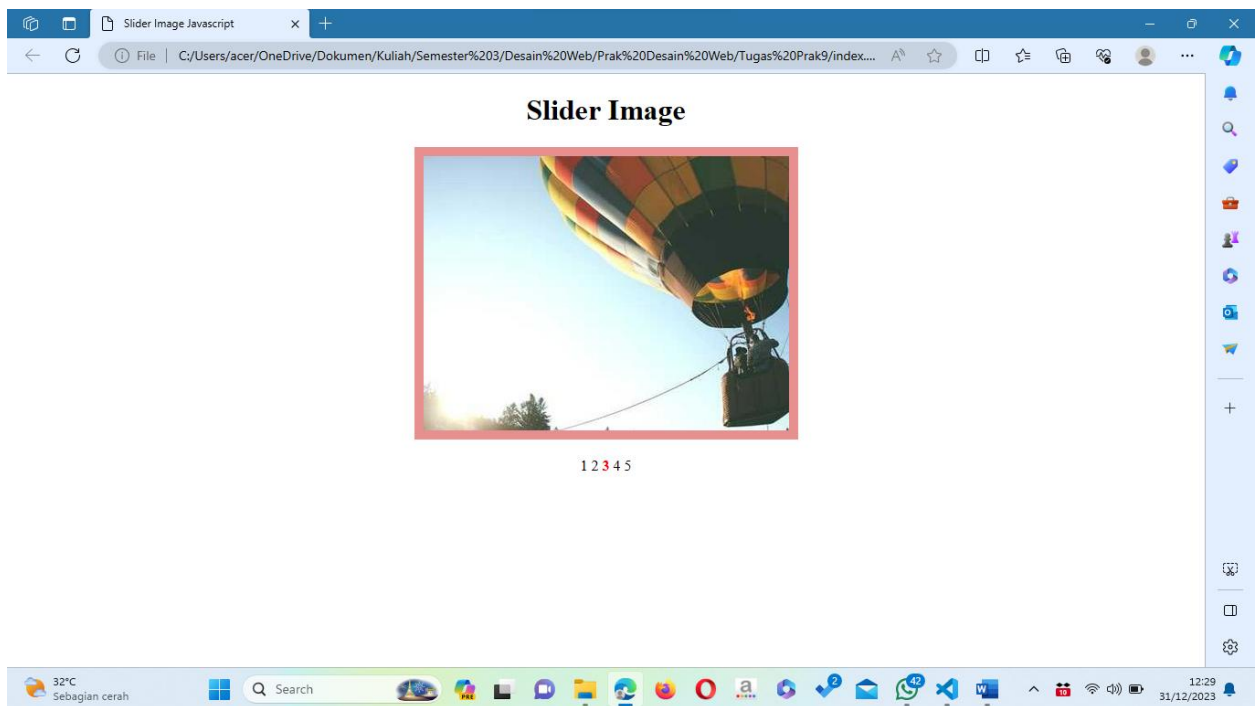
Slider Image Javascript

File | C:/Users/acer/OneDrive/Dokumen/Kuliah/Semester%203/Desain%20Web/Prak%20Desain%20Web/Tugas%20Prak9/index....

Slider Image

1 2 3 4 5

32°C
Sebagian cerah

Search

12:29
31/12/2023